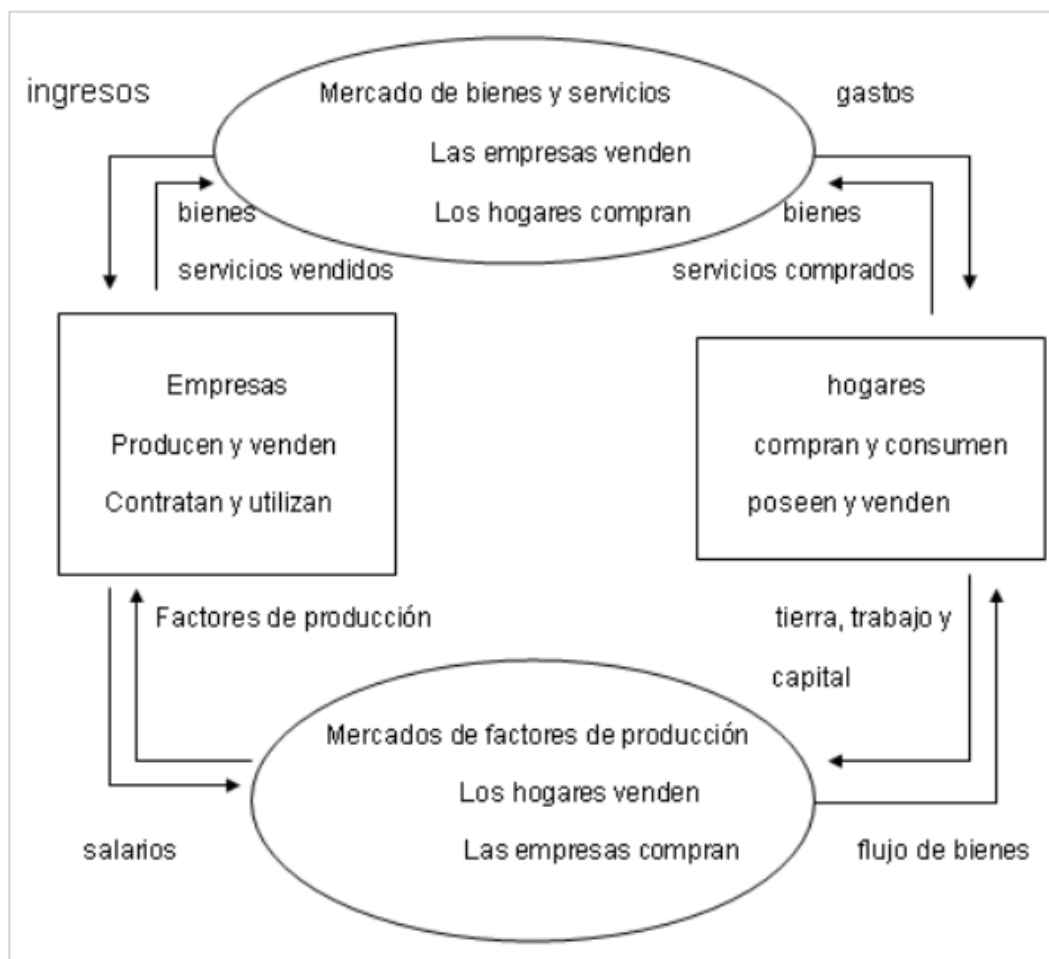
ingresos

Mercado de bienes y servicios

Las empresas venden

Los hogares compran

gastos

bienes

servicios vendidos

bienes

servicios comprados

Empresas

Producen y venden

Contratan y utilizan

hogares

compran y consumen

poseen y venden

Factores de producción

tierra, trabajo y capital

Mercados de factores de producción

Los hogares venden

Las empresas compran

salarios

flujo de bienes